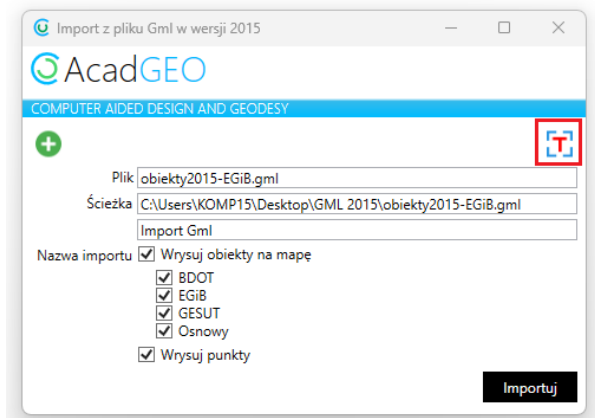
Import z pliku Gml w wersji 2015

AcadGEO

COMPUTER AIDED DESIGN AND GEODESY

T

Plik obiekty2015-EGiB.gml

Ścieżka C:\Users\KOMP15\Desktop\GML 2015\obiekty2015-EGiB.gml

Import Gml

Nazwa importu

Wrysuj obiekty na mapę

BDOT

EGiB

GESUT

Osnowy

Wrysuj punkty

Importuj